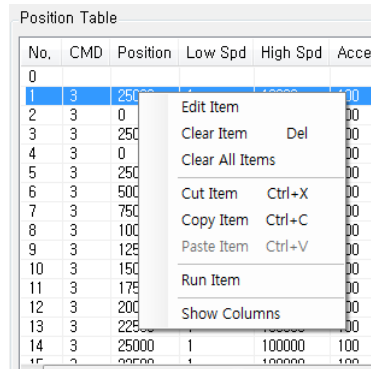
Position Table

| No. | CMD | Position | Low Spd | High Spd | Acce |
|---|---|---|---|---|---|
| 0 | | | | | |
| 1 | 3 | 25000 | 1 | 100000 | 100 |
| 2 | 3 | 0 | | | 00 |
| 3 | 3 | 250 | | | 00 |
| 4 | 3 | 0 | | | 00 |
| 5 | 3 | 250 | | | 00 |
| 6 | 3 | 500 | | | 00 |
| 7 | 3 | 750 | | | 00 |
| 8 | 3 | 100 | | | 00 |
| 9 | 3 | 125 | | | 00 |
| 10 | 3 | 150 | | | 00 |
| 11 | 3 | 175 | | | 00 |
| 12 | 3 | 200 | | | 00 |
| 13 | 3 | 225 | | | 00 |
| 14 | 3 | 25000 | 1 | 100000 | 100 |
| 15 | 3 | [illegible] | 1 | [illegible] | 100 |

Edit Item
Clear Item Del
Clear All Items
Cut Item Ctrl+X
Copy Item Ctrl+C
Paste Item Ctrl+V
Run Item
Show Columns